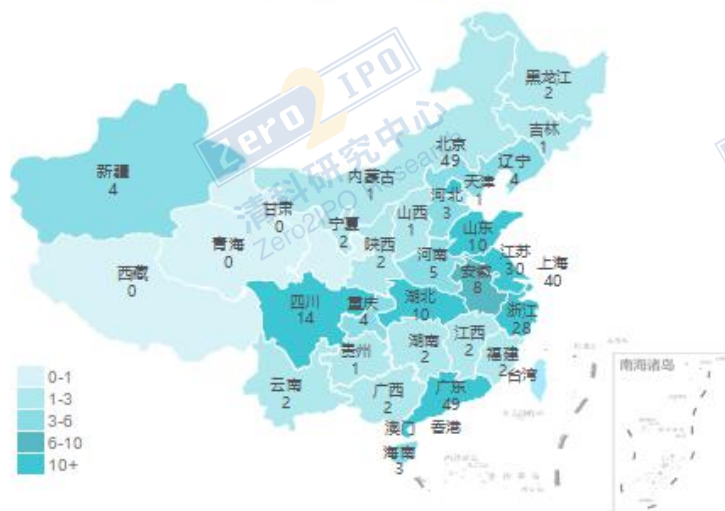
Zero2IPO
清科研究中心
Zero2IPO Research

黑龙江
2
吉林
1
辽宁
4
北京
49
天津
1
内蒙古
1
河北
3
新疆
4
甘肃
0
宁夏
2
山西
1
山东
10
青海
0
陕西
2
河南
5
江苏
30
上海
40
西藏
0
安徽
8
四川
14
重庆
4
湖北
10
浙江
28
江西
2
湖南
2
贵州
1
福建
2
台湾
云南
2
广西
2
广东
49
澳门
香港
海南
3
南海诸岛

0-1
1-3
3-6
6-10
10+